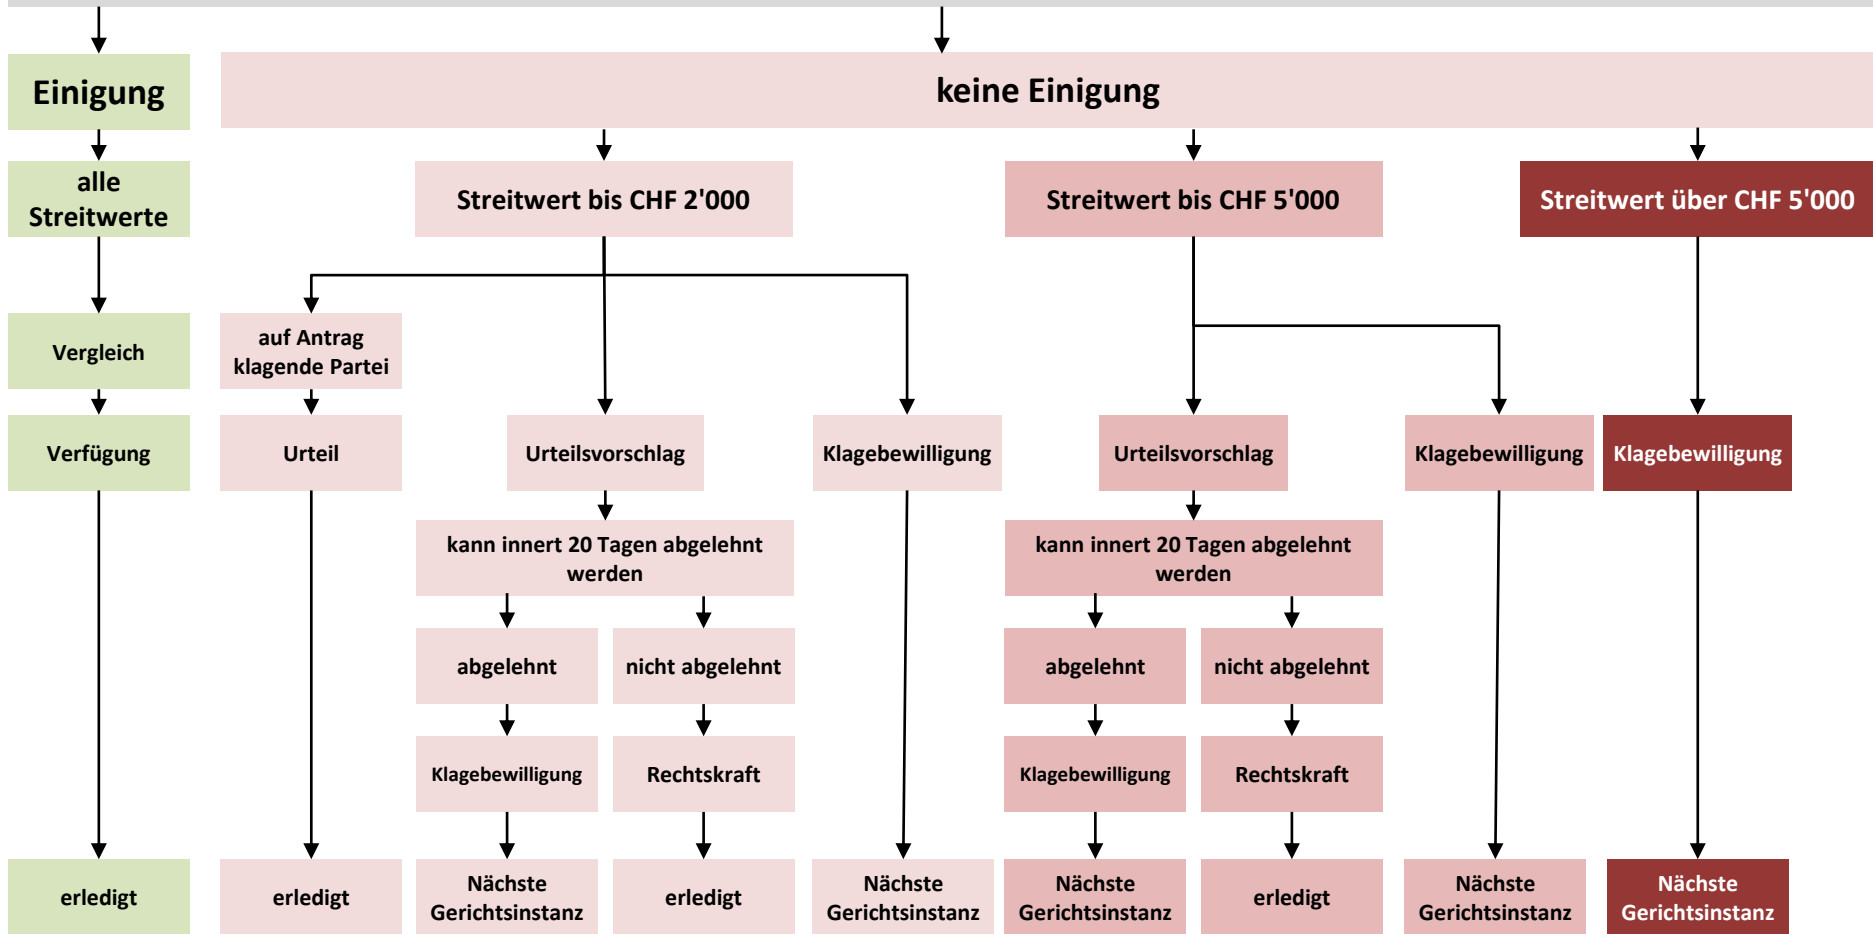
Einigung

keine Einigung

alle Streitwerte

Streitwert bis CHF 2'000

Streitwert bis CHF 5'000

Streitwert über CHF 5'000

Vergleich

auf Antrag klagende Partei

Verfügung

Urteil

Urteilsvorschlag

Klagebewilligung

Urteilsvorschlag

Klagebewilligung

Klagebewilligung

kann innert 20 Tagen abgelehnt werden

kann innert 20 Tagen abgelehnt werden

abgelehnt

nicht abgelehnt

abgelehnt

nicht abgelehnt

Klagebewilligung

Rechtskraft

Klagebewilligung

Rechtskraft

erledigt

erledigt

Nächste Gerichtsinstanz

erledigt

Nächste Gerichtsinstanz

Nächste Gerichtsinstanz

erledigt

Nächste Gerichtsinstanz

Nächste Gerichtsinstanz